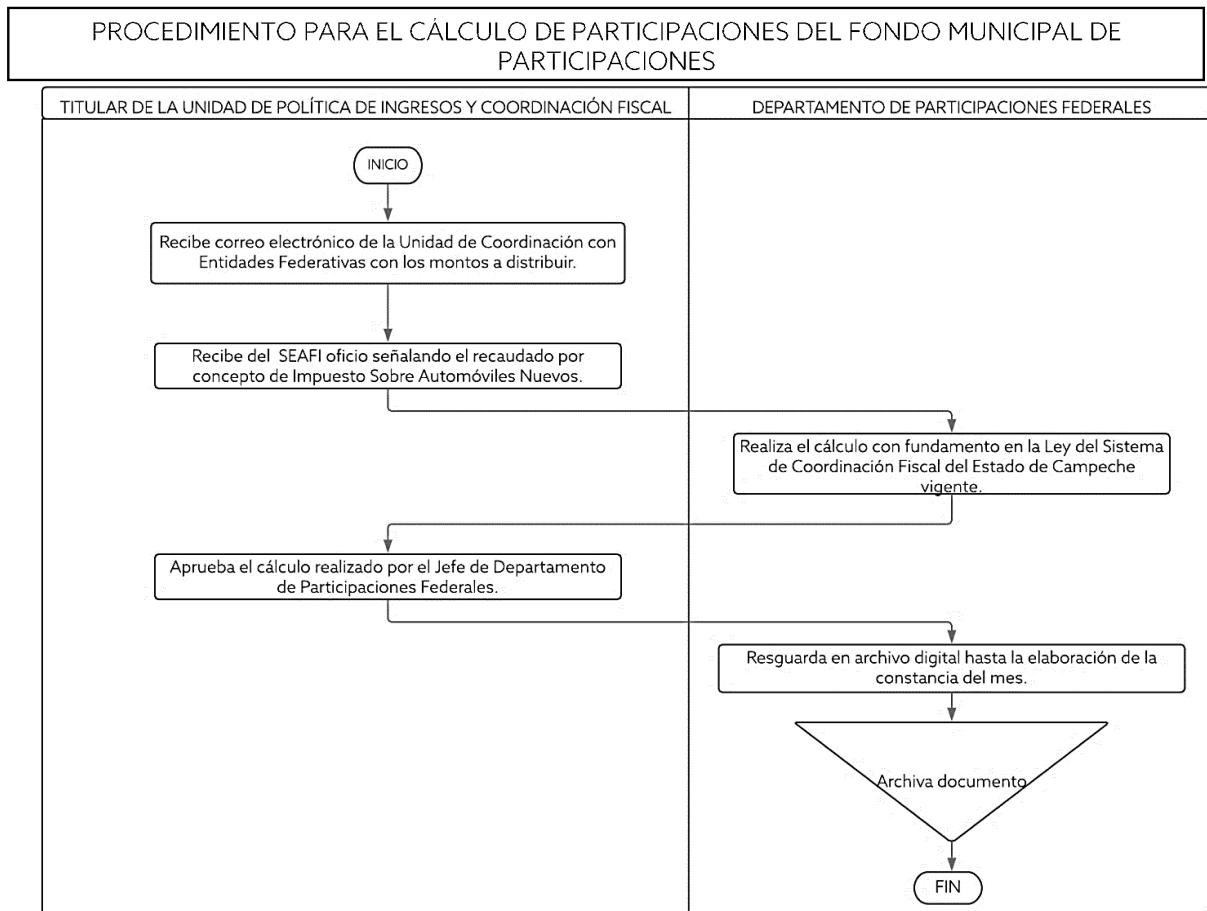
PROCEDIMIENTO PARA EL CÁLCULO DE PARTICIPACIONES DEL FONDO MUNICIPAL DE PARTICIPACIONES

TITULAR DE LA UNIDAD DE POLÍTICA DE INGRESOS Y COORDINACIÓN FISCAL

DEPARTAMENTO DE PARTICIPACIONES FEDERALES

INICIO

Recibe correo electrónico de la Unidad de Coordinación con Entidades Federativas con los montos a distribuir.

Recibe del SEAFI oficio señalando el recaudado por concepto de Impuesto Sobre Automóviles Nuevos.

Realiza el cálculo con fundamento en la Ley del Sistema de Coordinación Fiscal del Estado de Campeche vigente.

Aprueba el cálculo realizado por el Jefe de Departamento de Participaciones Federales.

Resguarda en archivo digital hasta la elaboración de la constancia del mes.

Archiva documento

FIN